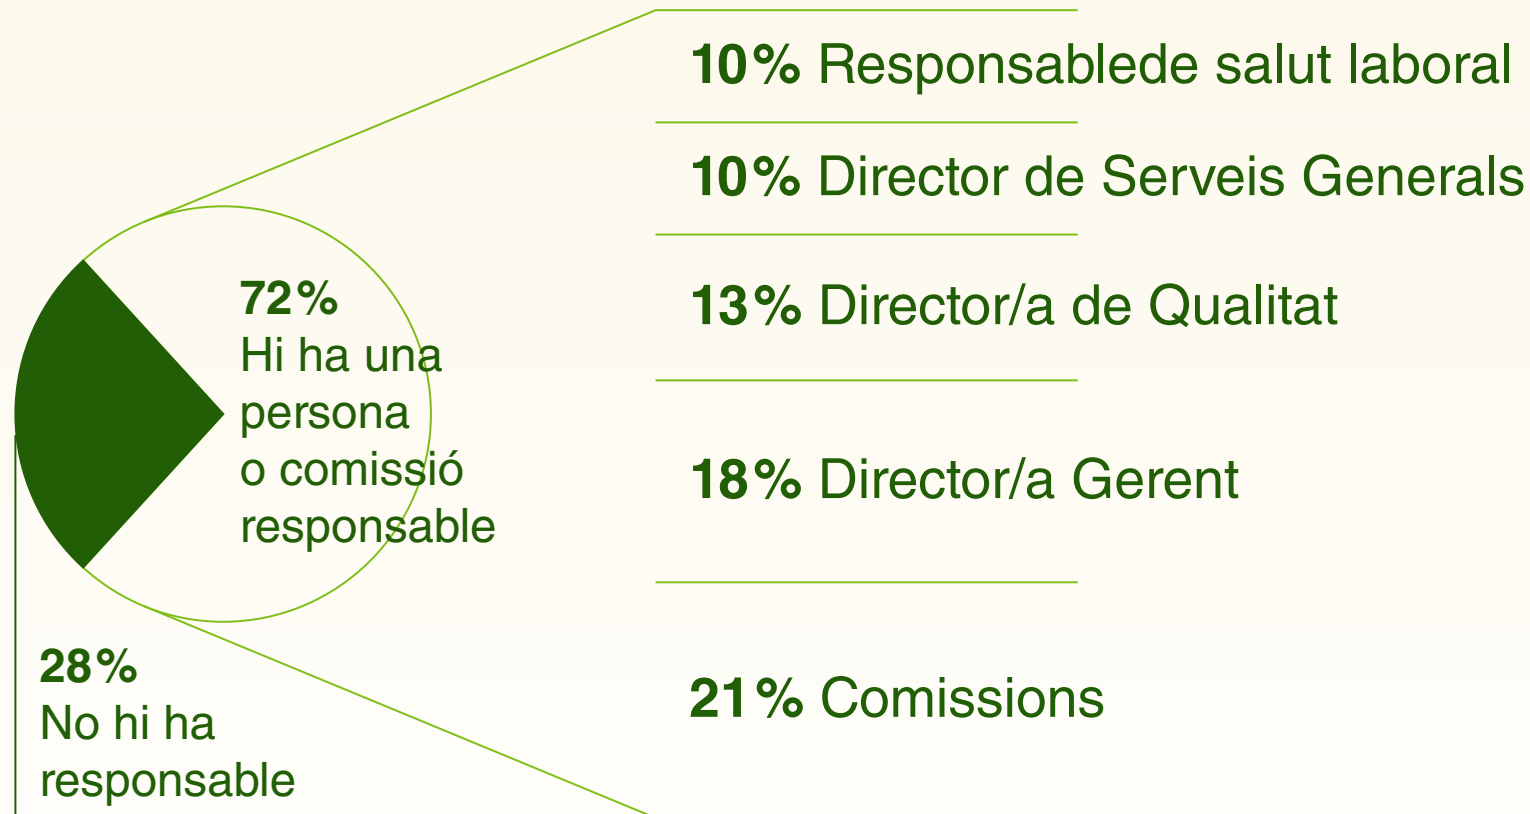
10% Responsablede salut laboral

10% Director de Serveis Generals

13% Director/a de Qualitat

18% Director/a Gerent

21% Comissions

72%
Hi ha una persona o comissió responsable

28%
No hi ha responsable